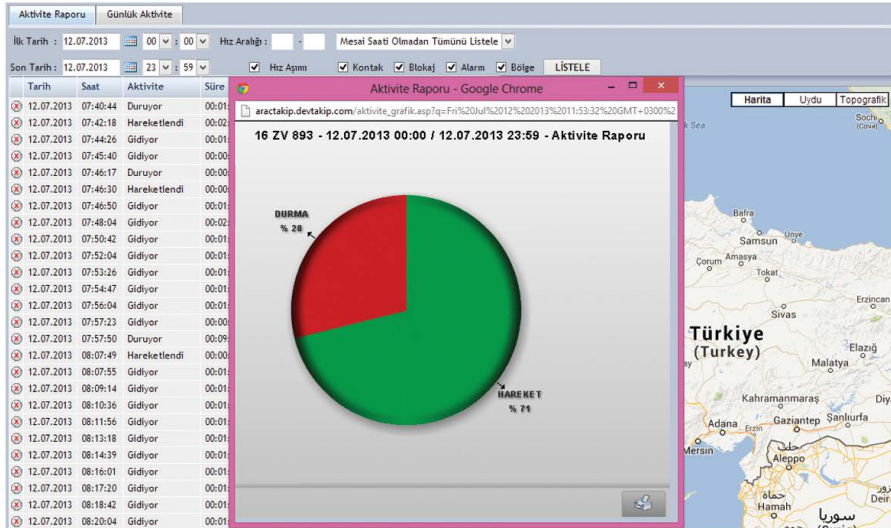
Aktivite Raporu | Günlük Aktivite

İlk Tarih : 12.07.2013 00 : 00 Hız Aralığı : - Mesai Saati Olmadan Tümünü Listele

Son Tarih : 12.07.2013 23 : 59 Hız Aşımı Kontak Blokaj Alarm Bölge LİSTELE

| Tarih | Saat | Aktivite | Süre |
|---|---|---|---|
| 12.07.2013 | 07:40:44 | Duruyor | 00:01 |
| 12.07.2013 | 07:42:18 | Hareketlendi | 00:02 |
| 12.07.2013 | 07:44:26 | Gidiyor | 00:01 |
| 12.07.2013 | 07:45:40 | Gidiyor | 00:00 |
| 12.07.2013 | 07:46:17 | Duruyor | 00:00 |
| 12.07.2013 | 07:46:30 | Hareketlendi | 00:00 |
| 12.07.2013 | 07:46:50 | Gidiyor | 00:01 |
| 12.07.2013 | 07:48:04 | Gidiyor | 00:02 |
| 12.07.2013 | 07:50:42 | Gidiyor | 00:01 |
| 12.07.2013 | 07:52:04 | Gidiyor | 00:01 |
| 12.07.2013 | 07:53:26 | Gidiyor | 00:01 |
| 12.07.2013 | 07:54:47 | Gidiyor | 00:01 |
| 12.07.2013 | 07:56:04 | Gidiyor | 00:01 |
| 12.07.2013 | 07:57:23 | Gidiyor | 00:00 |
| 12.07.2013 | 07:57:50 | Duruyor | 00:09 |
| 12.07.2013 | 08:07:49 | Hareketlendi | 00:00 |
| 12.07.2013 | 08:07:55 | Gidiyor | 00:01 |
| 12.07.2013 | 08:09:14 | Gidiyor | 00:01 |
| 12.07.2013 | 08:10:36 | Gidiyor | 00:01 |
| 12.07.2013 | 08:11:56 | Gidiyor | 00:01 |
| 12.07.2013 | 08:13:18 | Gidiyor | 00:01 |
| 12.07.2013 | 08:14:39 | Gidiyor | 00:01 |
| 12.07.2013 | 08:16:01 | Gidiyor | 00:01 |
| 12.07.2013 | 08:17:20 | Gidiyor | 00:01 |
| 12.07.2013 | 08:18:42 | Gidiyor | 00:01 |
| 12.07.2013 | 08:20:04 | Gidiyor | 00:01 |

Aktivite Raporu - Google Chrome

aractakip.devtakip.com/aktivite_grafik.asp?q=Fri%20Jul%2012%202013%2011:53:32%20GMT+0300%2

16 ZV 893 - 12.07.2013 00:00 / 12.07.2013 23:59 - Aktivite Raporu

DURMA
% 28

HAREKET
% 71

Harita | Uydu | Topografik

k Sea
Sochi
Bafra
Samsun
Ünye
Çorum
Amasya
Tokat
Erzincan
Sivas
Türkiye
(Turkey)
Malatya
Elazığ
Kahramanmaraş
Diy
Adana
Erzin
Gaziantep
Şanlıurfa
Mersin
Aleppo
Hamah
Deir
سوريا